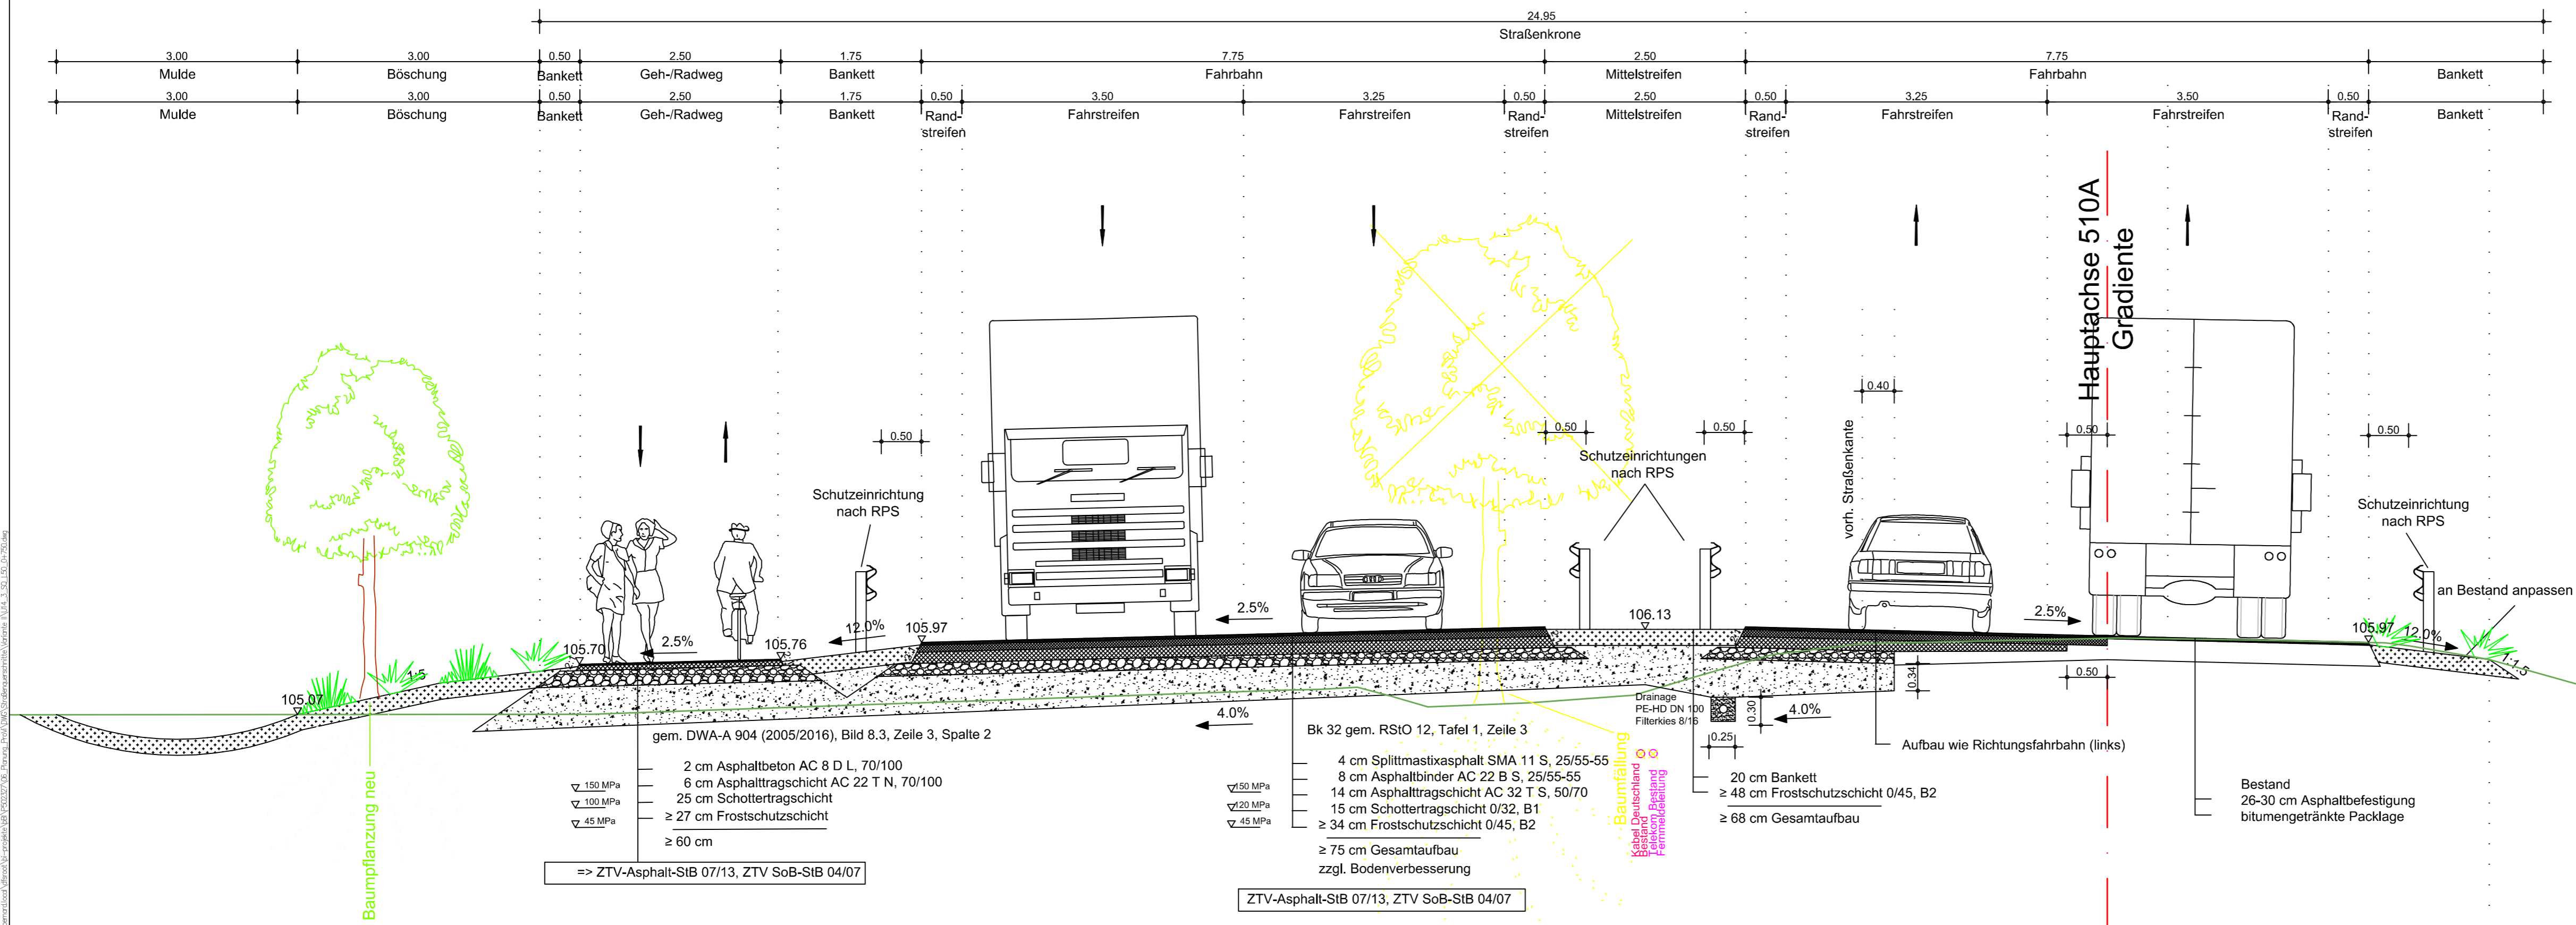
24.95
Straßenkrone

| 3.00 | 3.00 | 0.50 | 2.50 | 1.75 | 7.75 | 2.50 | 7.75 | |
|---|---|---|---|---|---|---|---|---|
| Mulde | Böschung | Bankett | Geh-/Radweg | Bankett | Fahrbahn | Mittelstreifen | Fahrbahn | Bankett |

| 3.00 | 3.00 | 0.50 | 2.50 | 1.75 | 0.50 | 3.50 | 3.25 | 0.50 | 2.50 | 0.50 | 3.25 | 3.50 | 0.50 | |
|---|---|---|---|---|---|---|---|---|---|---|---|---|---|---|
| Mulde | Böschung | Bankett | Geh-/Radweg | Bankett | Randstreifen | Fahrstreifen | Fahrstreifen | Randstreifen | Mittelstreifen | Randstreifen | Fahrstreifen | Fahrstreifen | Randstreifen | Bankett |

Hauptachse 510A
Gradiente

0.40
vorh. Straßenkante
0.50
0.50
0.50
0.50
0.50

Schutzeinrichtungen nach RPS

Schutzeinrichtung nach RPS

Schutzeinrichtung nach RPS

an Bestand anpassen

105.07
1:5
105.70
2.5%
105.76
12.0%
105.97
2.5%
106.13
2.5%
105.97
12.0%
1:5
0.50
0.34
0.30
0.25
4.0%
4.0%

Drainage
PE-HD DN 100
Filterkies 8/16

Baumpflanzung neu

gem. DWA-A 904 (2005/2016), Bild 8.3, Zeile 3, Spalte 2

150 MPa
100 MPa
45 MPa

2 cm Asphaltbeton AC 8 D L, 70/100
6 cm Asphalttragschicht AC 22 T N, 70/100
25 cm Schottertragschicht
≥ 27 cm Frostschutzschicht
≥ 60 cm

=> ZTV-Asphalt-StB 07/13, ZTV SoB-StB 04/07

Bk 32 gem. RStO 12, Tafel 1, Zeile 3

150 MPa
120 MPa
45 MPa

4 cm Splittmastixasphalt SMA 11 S, 25/55-55
8 cm Asphaltbinder AC 22 B S, 25/55-55
14 cm Asphalttragschicht AC 32 T S, 50/70
15 cm Schottertragschicht 0/32, B1
≥ 34 cm Frostschutzschicht 0/45, B2
≥ 75 cm Gesamtaufbau
zzgl. Bodenverbesserung

ZTV-Asphalt-StB 07/13, ZTV SoB-StB 04/07

Baumfällung
Kabel Deutschland Bestand
Telekom Bestand
Fernmeldeleitung

20 cm Bankett
≥ 48 cm Frostschutzschicht 0/45, B2
≥ 68 cm Gesamtaufbau

Aufbau wie Richtungsfahrbahn (links)

Bestand
26-30 cm Asphaltbefestigung
bitumengetränkte Packlage